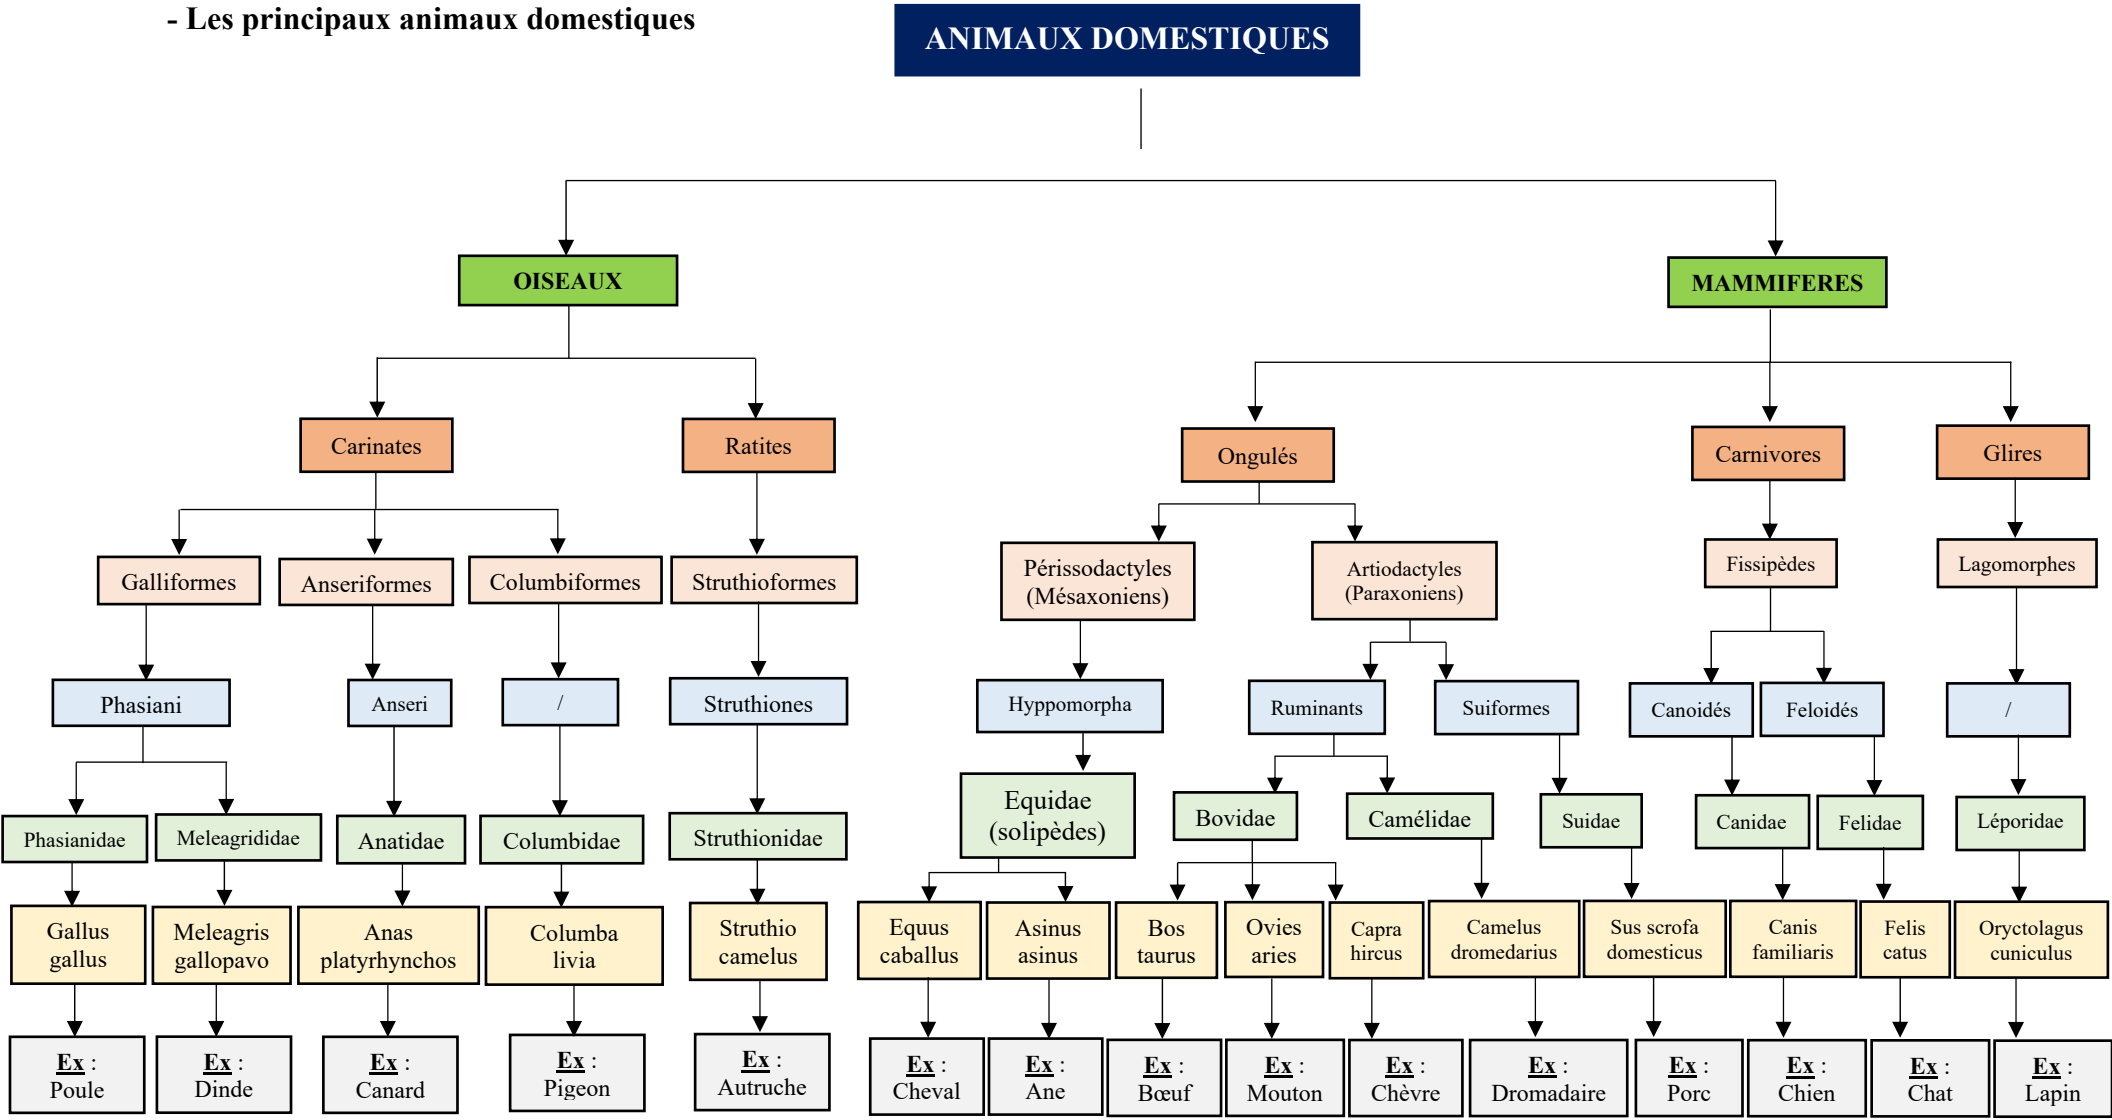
- Les principaux animaux domestiques

ANIMAUX DOMESTIQUES

OISEAUX

MAMMIFERES

Carinates

Ratites

Ongulés

Carnivores

Glires

Galliformes

Anseriformes

Columbiformes

Struthioformes

Périssodactyles (Mésaxoniens)

Artiodactyles (Paraxoniens)

Fissipèdes

Lagomorphes

Phasiani

Anseri

/

Struthiones

Hyppomorpha

Ruminants

Suiformes

Canoidés

Feloidés

/

Phasianidae

Meleagrididae

Anatidae

Columbidae

Struthionidae

Equidae (solipèdes)

Bovidae

Camélidae

Suidae

Canidae

Felidae

Léporidae

Gallus gallus

Meleagris gallopavo

Anas platyrhynchos

Columba livia

Struthio camelus

Equus caballus

Asinus asinus

Bos taurus

Ovies aries

Capra hircus

Camelus dromedarius

Sus scrofa domesticus

Canis familiaris

Felis catus

Oryctolagus cuniculus

Ex : Poule

Ex : Dinde

Ex : Canard

Ex : Pigeon

Ex : Autruche

Ex : Cheval

Ex : Ane

Ex : Bœuf

Ex : Mouton

Ex : Chèvre

Ex : Dromadaire

Ex : Porc

Ex : Chien

Ex : Chat

Ex : Lapin